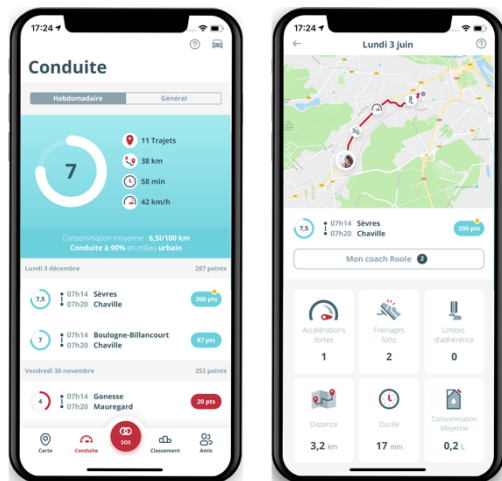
17:24

Conduite

Hebdomadaire | Général

7

11 Trajets
38 km
58 min
42 km/h

Consommation moyenne : 6,5l/100 km
Conduite à 90% en milieu urbain

Lundi 3 décembre 287 points

7,5 07h14 Sèvres 07h20 Chaville 200 pts

7 07h14 Boulogne-Billancourt 07h20 Chaville 87 pts

Vendredi 30 novembre 252 points

4 07h14 Gonesse 07h20 Mauregard 20 pts

Carte Conduite SOS Classement Amis

17:24

Lundi 3 juin

7,5 07h14 Sèvres 07h20 Chaville 200 pts

Mon coach Roole 2

Accélérations fortes 1
Freinages forts 2
Limites d'adhérence 0
Distance 3,2 km
Durée 17 min
Consommation Moyenne 0,2 L